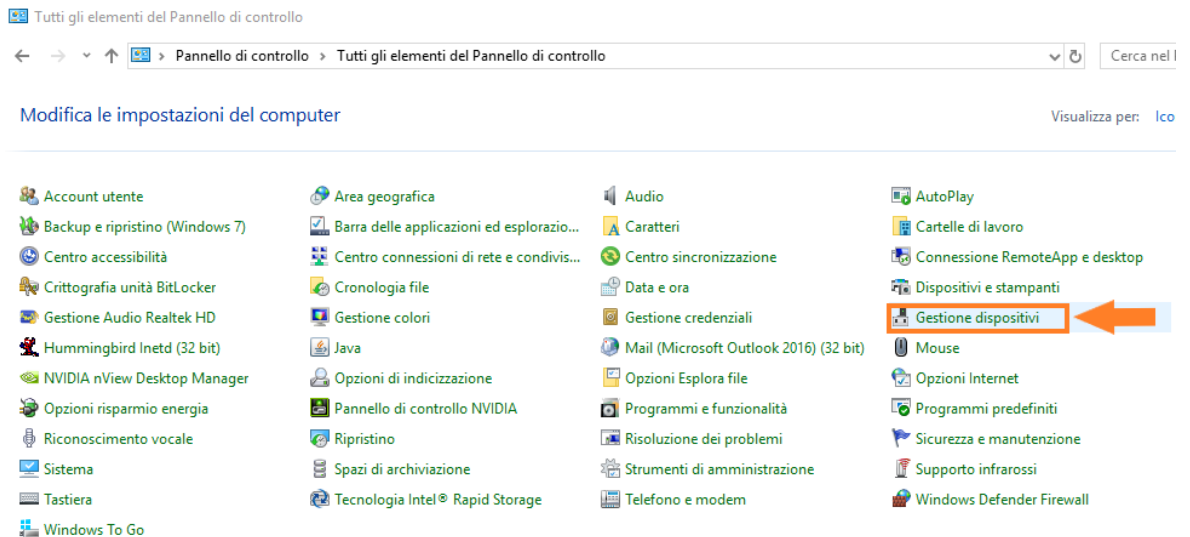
Tutti gli elementi del Pannello di controllo

Pannello di controllo > Tutti gli elementi del Pannello di controllo

Cerca nel P

Modifica le impostazioni del computer

Visualizza per: Ico

Account utente
Backup e ripristino (Windows 7)
Centro accessibilità
Crittografia unità BitLocker
Gestione Audio Realtek HD
Hummingbird Inetd (32 bit)
NVIDIA nView Desktop Manager
Opzioni risparmio energia
Riconoscimento vocale
Sistema
Tastiera
Windows To Go

Area geografica
Barra delle applicazioni ed esplorazio...
Centro connessioni di rete e condivis...
Cronologia file
Gestione colori
Java
Opzioni di indicizzazione
Pannello di controllo NVIDIA
Ripristino
Spazi di archiviazione
Tecnologia Intel® Rapid Storage

Audio
Caratteri
Centro sincronizzazione
Data e ora
Gestione credenziali
Mail (Microsoft Outlook 2016) (32 bit)
Opzioni Esplora file
Programmi e funzionalità
Risoluzione dei problemi
Strumenti di amministrazione
Telefono e modem

AutoPlay
Cartelle di lavoro
Connessione RemoteApp e desktop
Dispositivi e stampanti
Gestione dispositivi
Mouse
Opzioni Internet
Programmi predefiniti
Sicurezza e manutenzione
Supporto infrarossi
Windows Defender Firewall